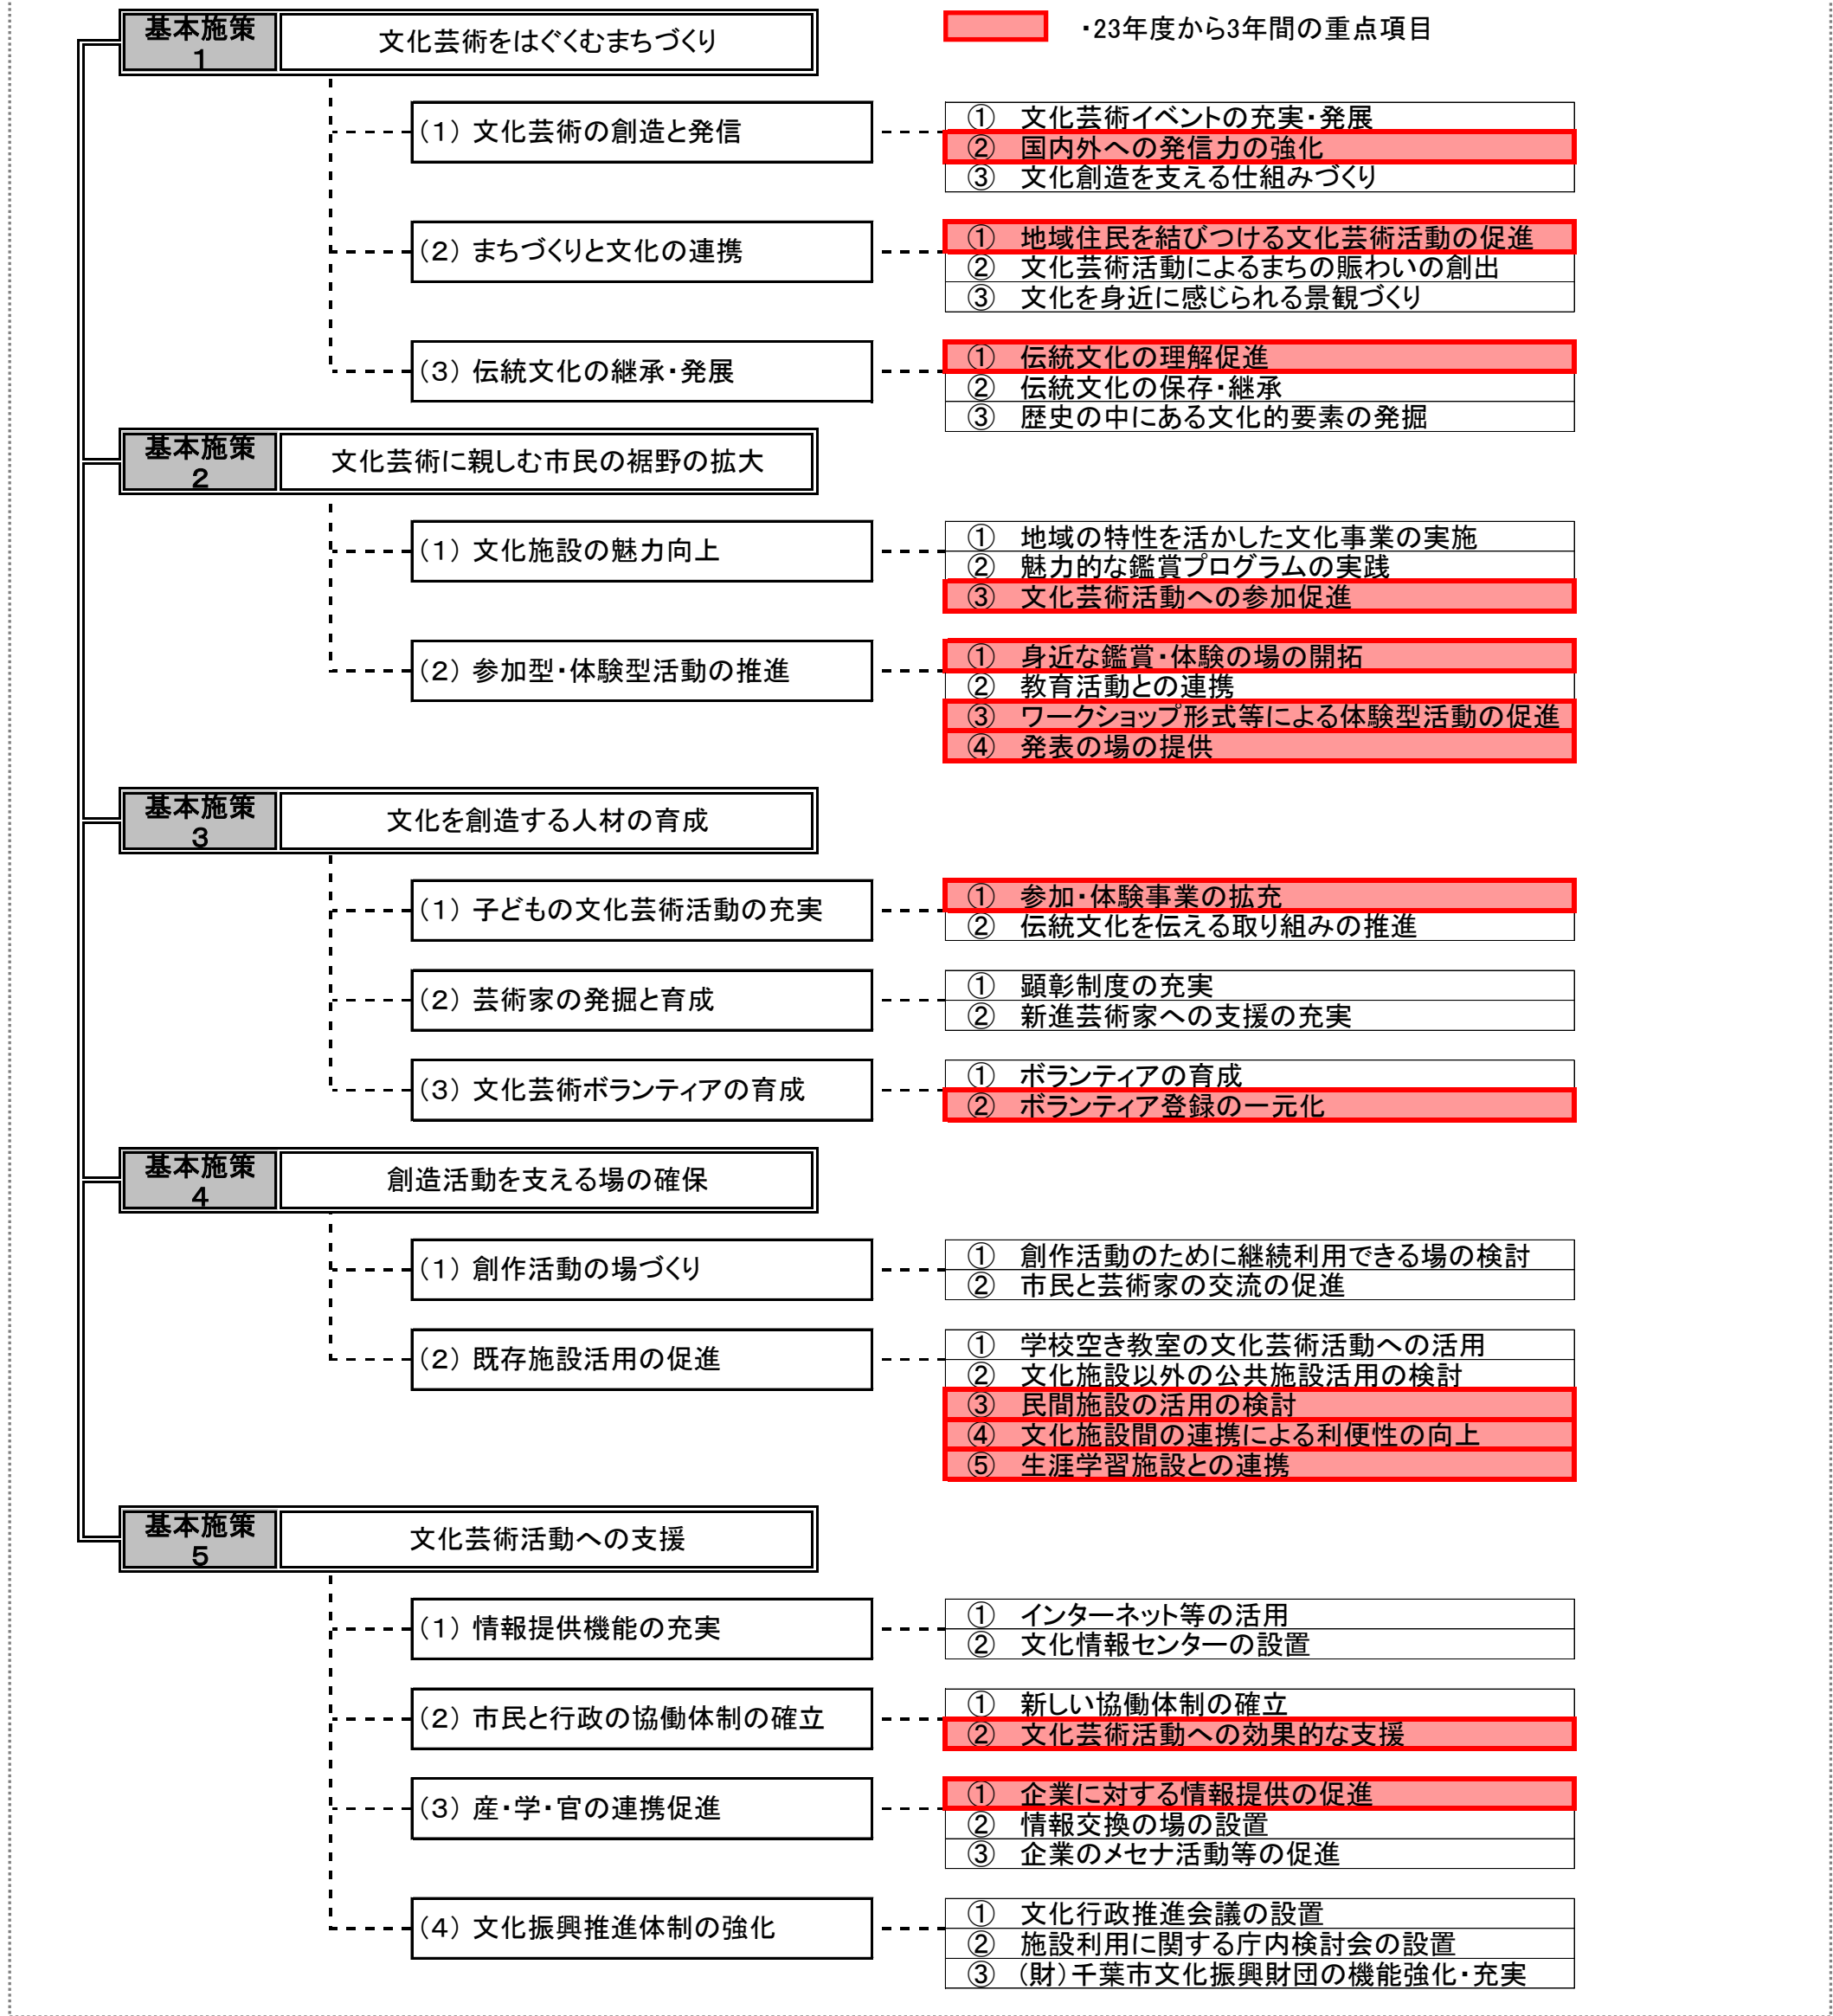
・23年度から3年間の重点項目

基本施策 1
文化芸術をはぐくむまちづくり

（1）文化芸術の創造と発信
① 文化芸術イベントの充実・発展
② 国内外への発信力の強化
③ 文化創造を支える仕組みづくり

（2）まちづくりと文化の連携
① 地域住民を結びつける文化芸術活動の促進
② 文化芸術活動によるまちの賑わいの創出
③ 文化を身近に感じられる景観づくり

（3）伝統文化の継承・発展
① 伝統文化の理解促進
② 伝統文化の保存・継承
③ 歴史の中にある文化的要素の発掘

基本施策 2
文化芸術に親しむ市民の裾野の拡大

（1）文化施設の魅力向上
① 地域の特性を活かした文化事業の実施
② 魅力的な鑑賞プログラムの実践
③ 文化芸術活動への参加促進

（2）参加型・体験型活動の推進
① 身近な鑑賞・体験の場の開拓
② 教育活動との連携
③ ワークショップ形式等による体験型活動の促進
④ 発表の場の提供

基本施策 3
文化を創造する人材の育成

（1）子どもの文化芸術活動の充実
① 参加・体験事業の拡充
② 伝統文化を伝える取り組みの推進

（2）芸術家の発掘と育成
① 顕彰制度の充実
② 新進芸術家への支援の充実

（3）文化芸術ボランティアの育成
① ボランティアの育成
② ボランティア登録の一元化

基本施策 4
創造活動を支える場の確保

（1）創作活動の場づくり
① 創作活動のために継続利用できる場の検討
② 市民と芸術家の交流の促進

（2）既存施設活用の促進
① 学校空き教室の文化芸術活動への活用
② 文化施設以外の公共施設活用の検討
③ 民間施設の活用の検討
④ 文化施設間の連携による利便性の向上
⑤ 生涯学習施設との連携

基本施策 5
文化芸術活動への支援

（1）情報提供機能の充実
① インターネット等の活用
② 文化情報センターの設置

（2）市民と行政の協働体制の確立
① 新しい協働体制の確立
② 文化芸術活動への効果的な支援

（3）産・学・官の連携促進
① 企業に対する情報提供の促進
② 情報交換の場の設置
③ 企業のメセナ活動等の促進

（4）文化振興推進体制の強化
① 文化行政推進会議の設置
② 施設利用に関する庁内検討会の設置
③ （財）千葉市文化振興財団の機能強化・充実